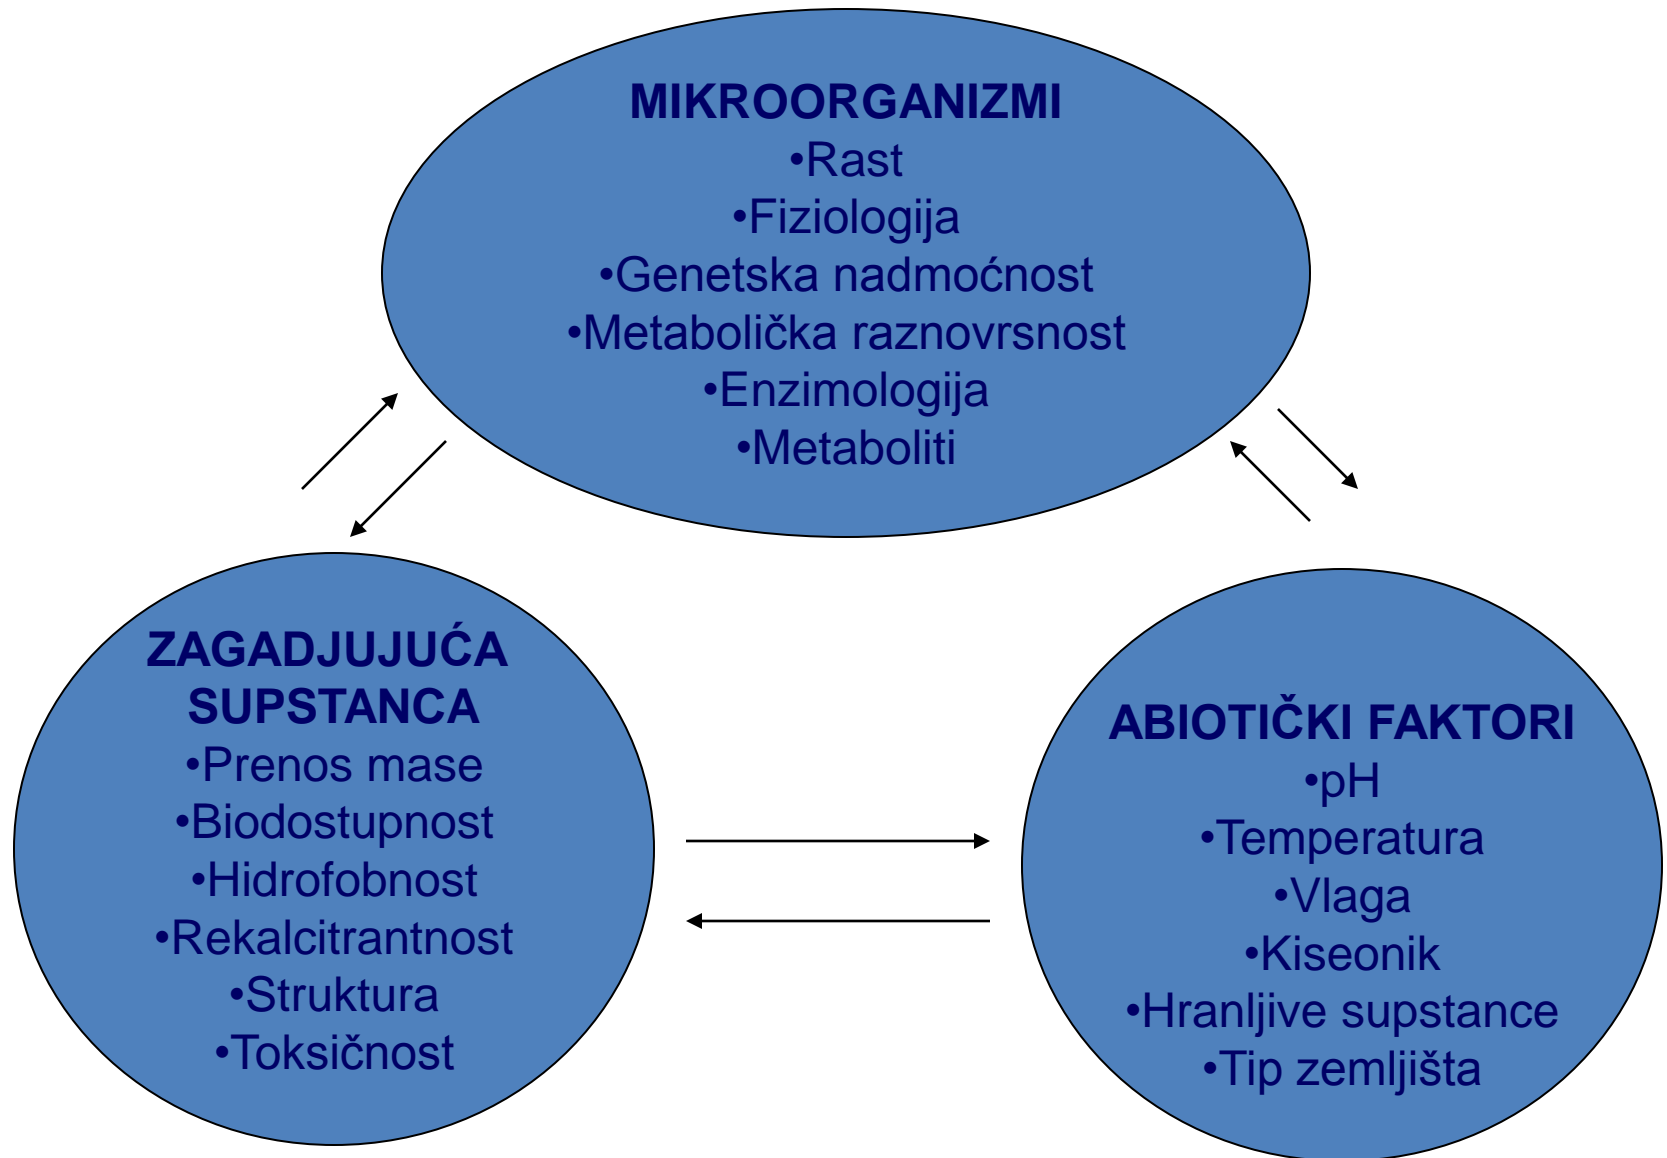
MIKROORGANIZMI
•Rast
•Fiziologija
•Genetska nadmoćnost
•Metabolička raznovrsnost
•Enzimologija
•Metaboliti

ZAGADJUJUĆA SUPSTANCA
•Prenos mase
•Biodostupnost
•Hidrofobnost
•Rekalcitrantnost
•Struktura
•Toksičnost

ABIOTIČKI FAKTORI
•pH
•Temperatura
•Vlaga
•Kiseonik
•Hranljive supstance
•Tip zemljišta